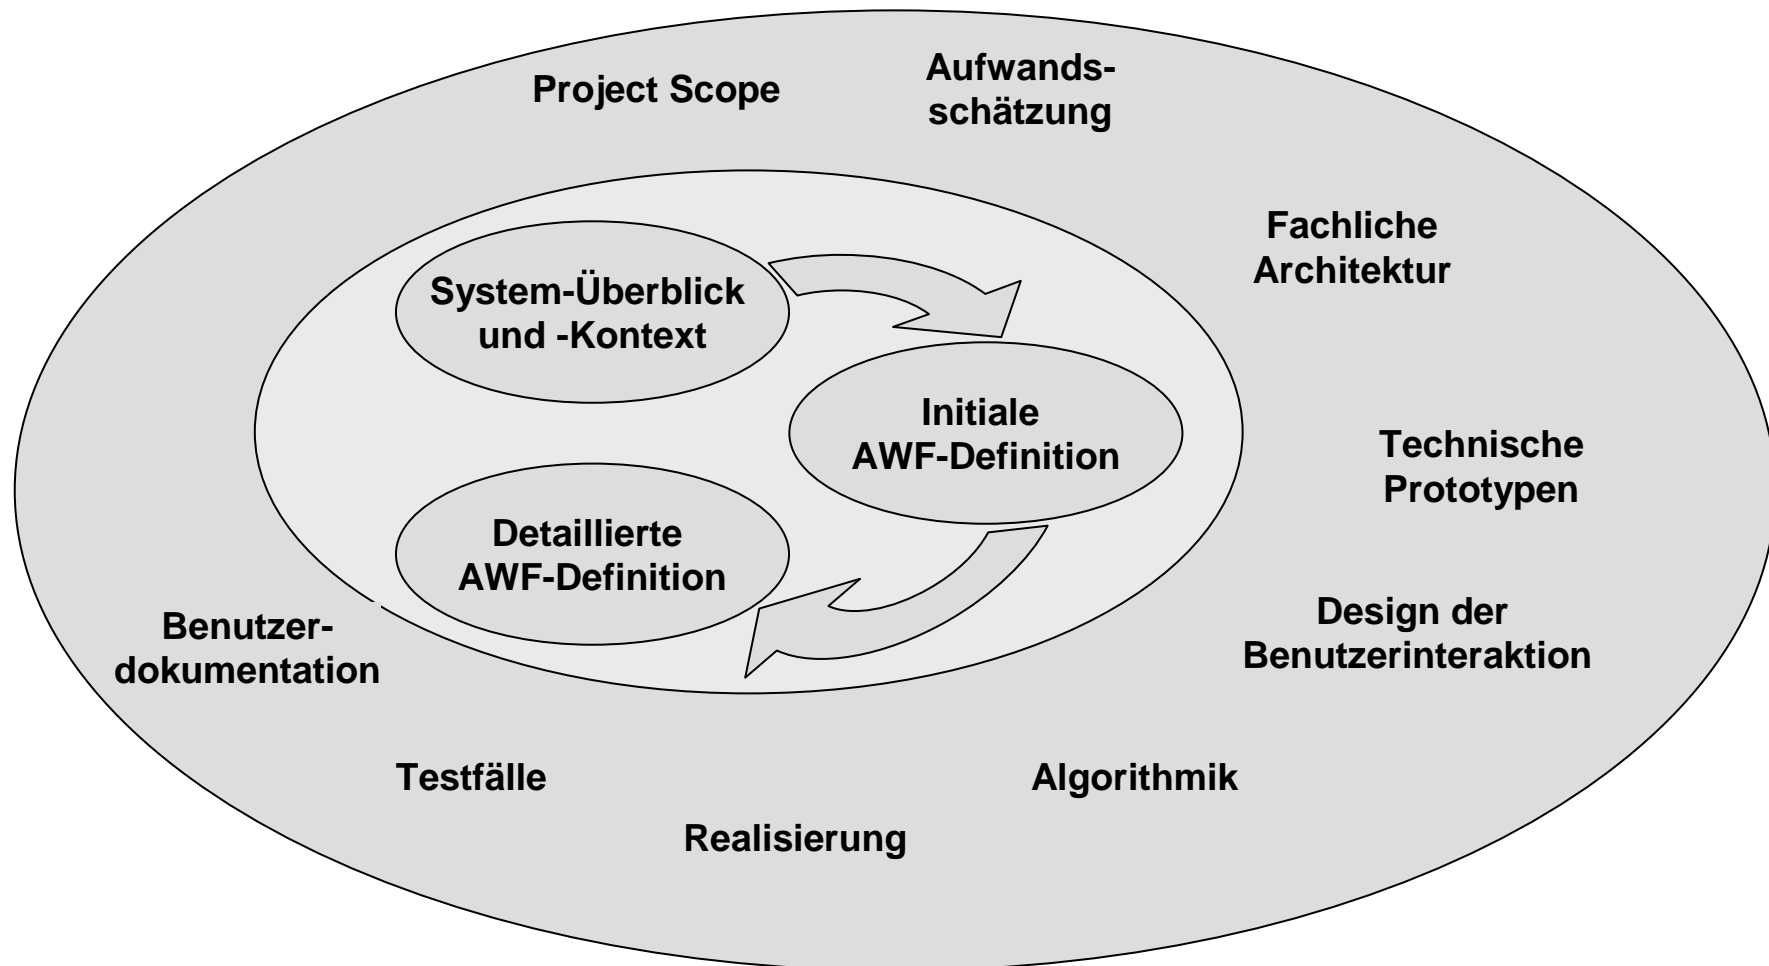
Project Scope

Aufwandsschätzung

Fachliche Architektur

System-Überblick und -Kontext

Initiale AWF-Definition

Technische Prototypen

Detaillierte AWF-Definition

Design der Benutzerinteraktion

Benutzerdokumentation

Testfälle

Algorithmik

Realisierung